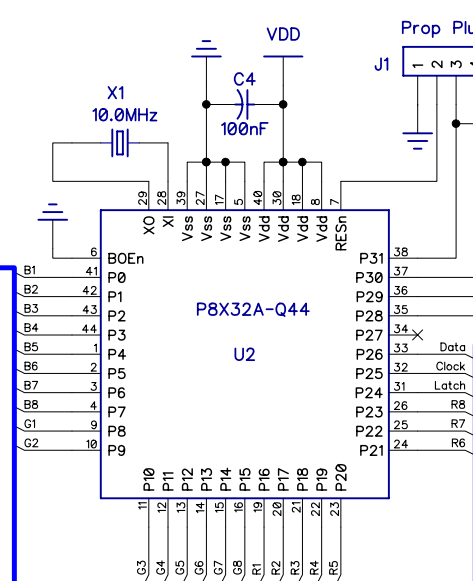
Prop Plu

J1 1 2 3

VDD

C4

100nF

X1

10.0MHz

29 28 39 27 17 5 40 30 18 8 7

XO XI Vss Vss Vss Vss Vdd Vdd Vdd Vdd RESn

6 BOEn

B1 41 P0

B2 42 P1

B3 43 P2

B4 44 P3

B5 1 P4

B6 2 P5

B7 3 P6

B8 4 P7

G1 9 P8

G2 10 P9

P8X32A-Q44

U2

P31 38

P30 37

P29 36

P28 35

P27 34

P26 33 Data

P25 32 Clock

P24 31 Latch

P23 26 R8

P22 25 R7

P21 24 R6

P10 P11 P12 P13 P14 P15 P16 P17 P18 P19 P20

11 12 13 14 15 16 19 20 21 22 23

G3 G4 G5 G6 G7 G8 R1 R2 R3 R4 R5